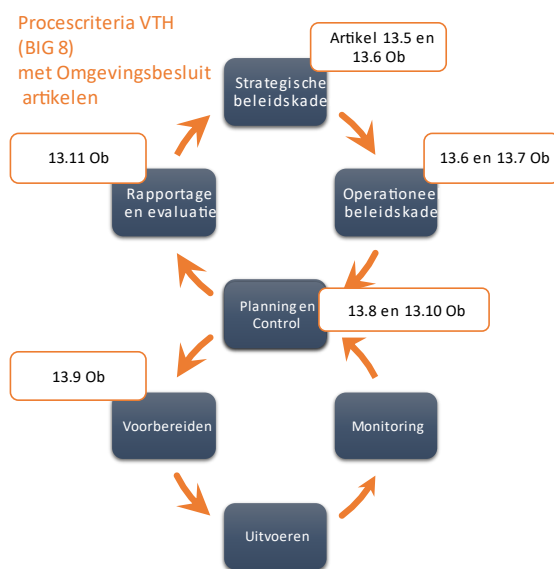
Procescriteria VTH
(BIG 8)
met Omgevingsbesluit artikelen

Artikel 13.5 en 13.6 Ob

Strategische beleidskade

13.11 Ob

13.6 en 13.7 Ob

Rapportage en evaluatie

Operationee beleidskade

Planning en Control

13.8 en 13.10 Ob

13.9 Ob

Voorbereiden

Monitoring

Uitvoeren